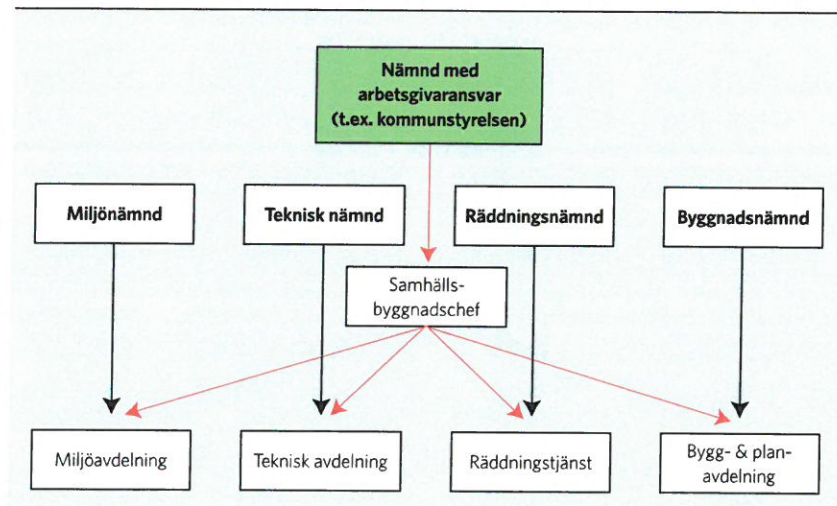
Nämnd med arbetsgivaransvar (t.ex. kommunstyrelsen)

Miljönämnd

Teknisk nämnd

Räddningsnämnd

Byggnadsnämnd

Samhällsbyggnadschef

Miljöavdelning

Teknisk avdelning

Räddningstjänst

Bygg- & planavdelning